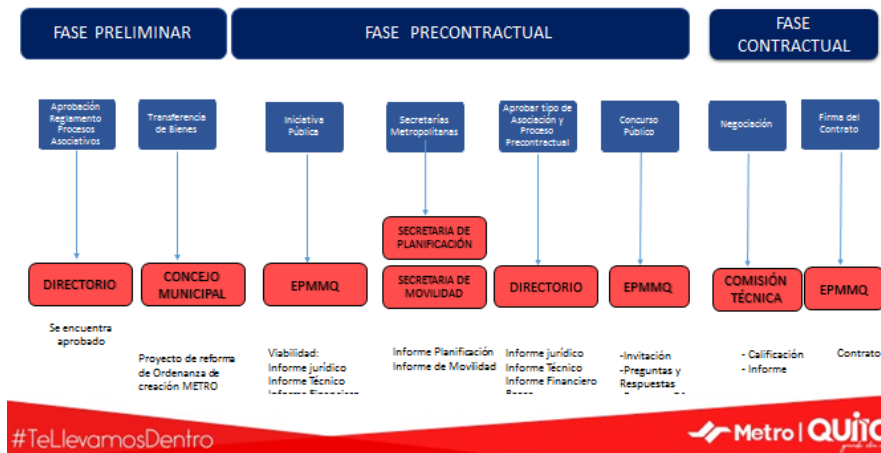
FASE PRELIMINAR

FASE PRECONTRACTUAL

FASE CONTRACTUAL

Aprobación Reglamento Procesos Asociativos

Transferencia de Bienes

Iniciativa Pública

Secretarías Metropolitanas

Aprobar tipo de Asociación y Proceso Precontractual

Concurso Público

Negociación

Firma del Contrato

DIRECTORIO

CONCEJO MUNICIPAL

EPMMQ

SECRETARIA DE PLANIFICACIÓN

SECRETARIA DE MOVILIDAD

DIRECTORIO

EPMMQ

COMISIÓN TÉCNICA

EPMMQ

Se encuentra aprobado

Proyecto de reforma de Ordenanza de creación METRO

Viabilidad:
Informe jurídico
Informe Técnico
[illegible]

Informe Planificación
Informe de Movilidad

Informe jurídico
Informe Técnico
Informe Financiero
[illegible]

-Invitación
-Preguntas y Respuestas
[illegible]

- Calificación
- Informe

Contrato

#TeLlevamosDentro

Metro | QUITO